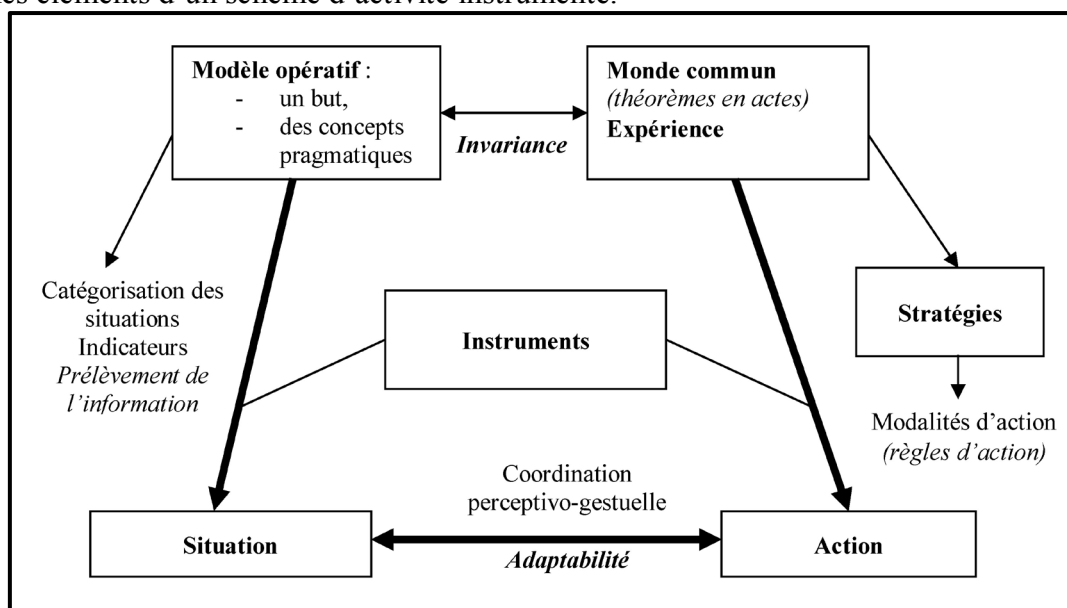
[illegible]es éléments d'un schéma d'activité instrumentée.

Modèle opératif :
- un but,
- des concepts pragmatiques

Invariance

Monde commun
(théorèmes en actes)
Expérience

Catégorisation des situations
Indicateurs
Prélèvement de l'information

Instruments

Stratégies

Modalités d'action
(règles d'action)

Coordination perceptivo-gestuelle

Situation

Adaptabilité

Action